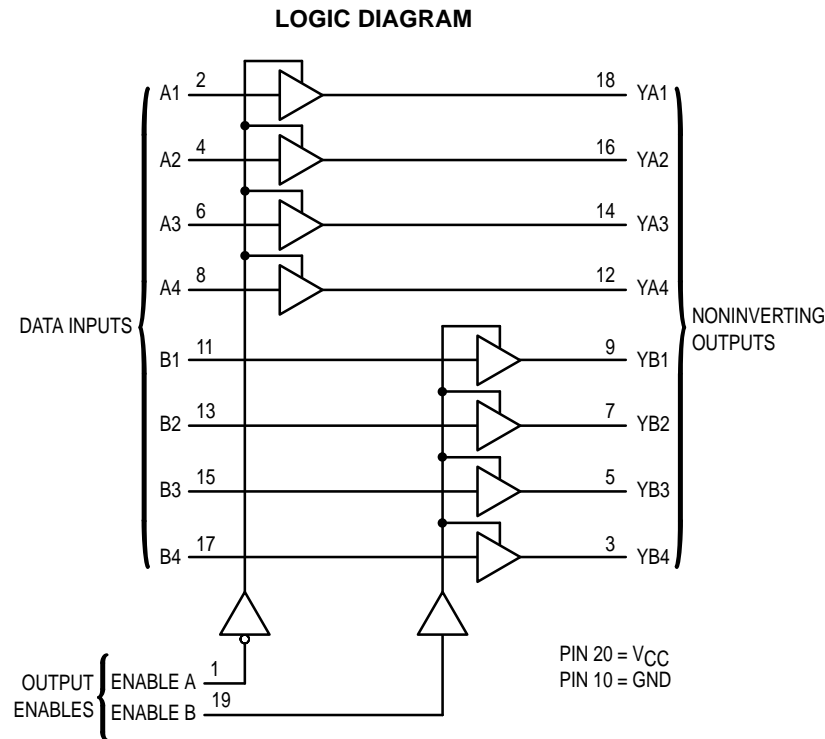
LOGIC DIAGRAM

DATA INPUTS

A1 2
A2 4
A3 6
A4 8
B1 11
B2 13
B3 15
B4 17

18 YA1
16 YA2
14 YA3
12 YA4
9 YB1
7 YB2
5 YB3
3 YB4

NONINVERTING OUTPUTS

OUTPUT ENABLES
ENABLE A 1
ENABLE B 19

PIN 20 = $V_{CC}$
PIN 10 = GND